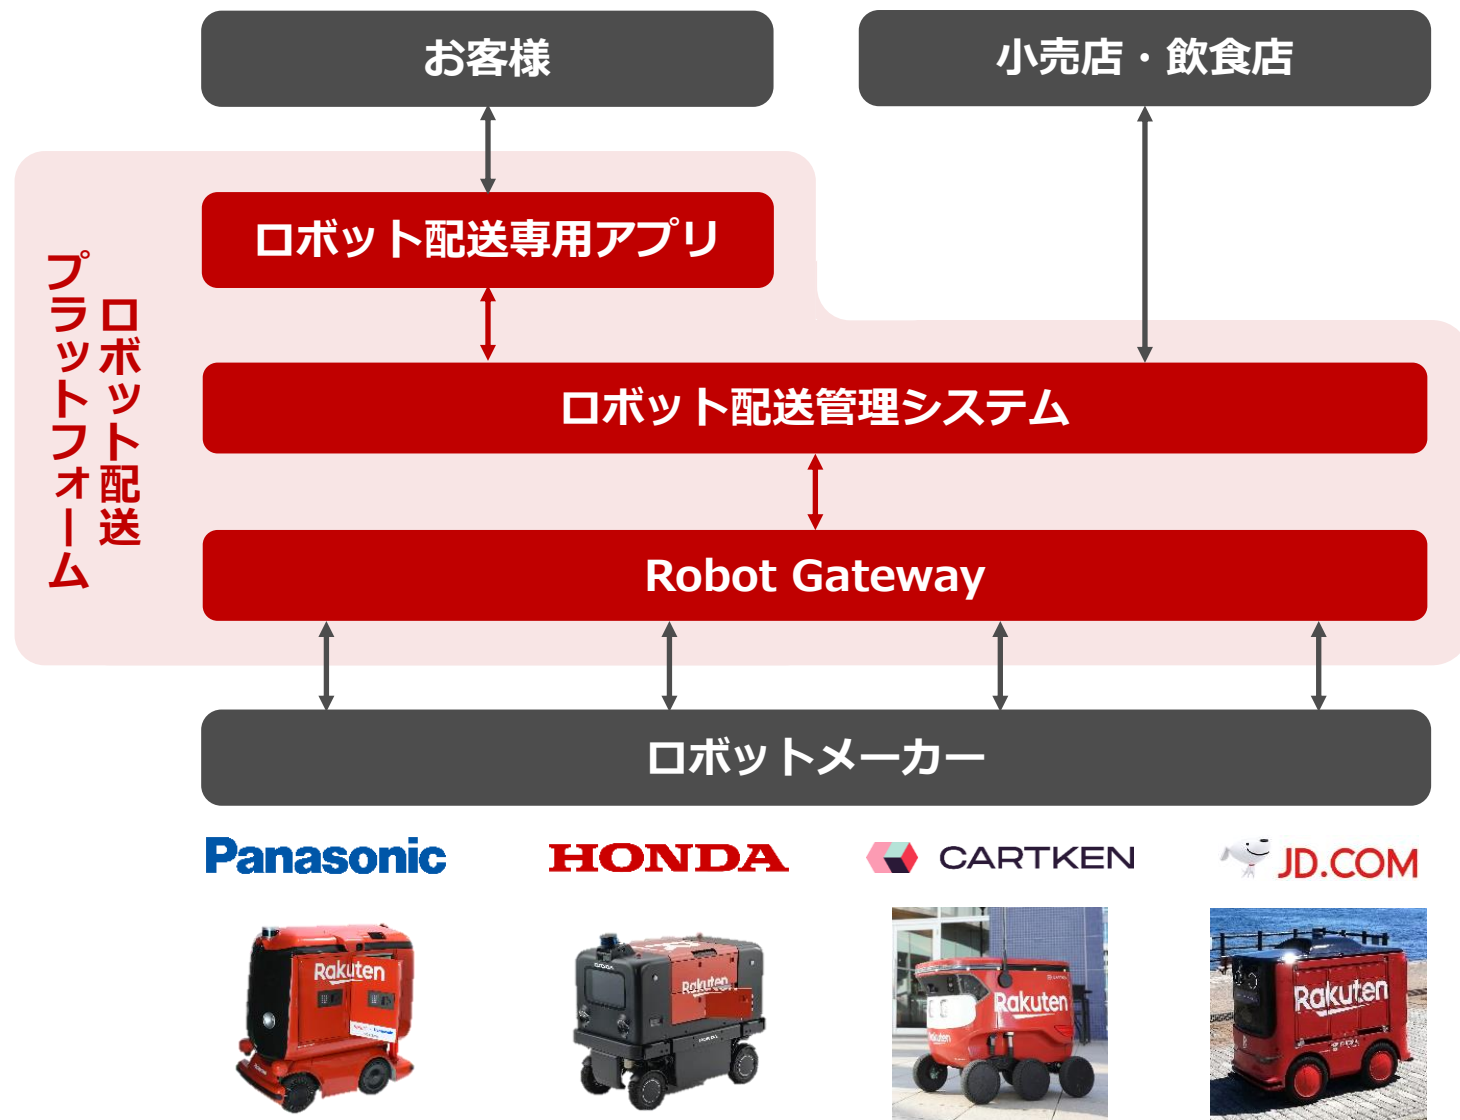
お客様

小売店・飲食店

ロボット配送プラットフォーム

ロボット配送専用アプリ

ロボット配送管理システム

Robot Gateway

ロボットメーカー

Panasonic

HONDA

CARTKEN

JD.COM

Rakuten

Rakuten

Rakuten

Rakuten